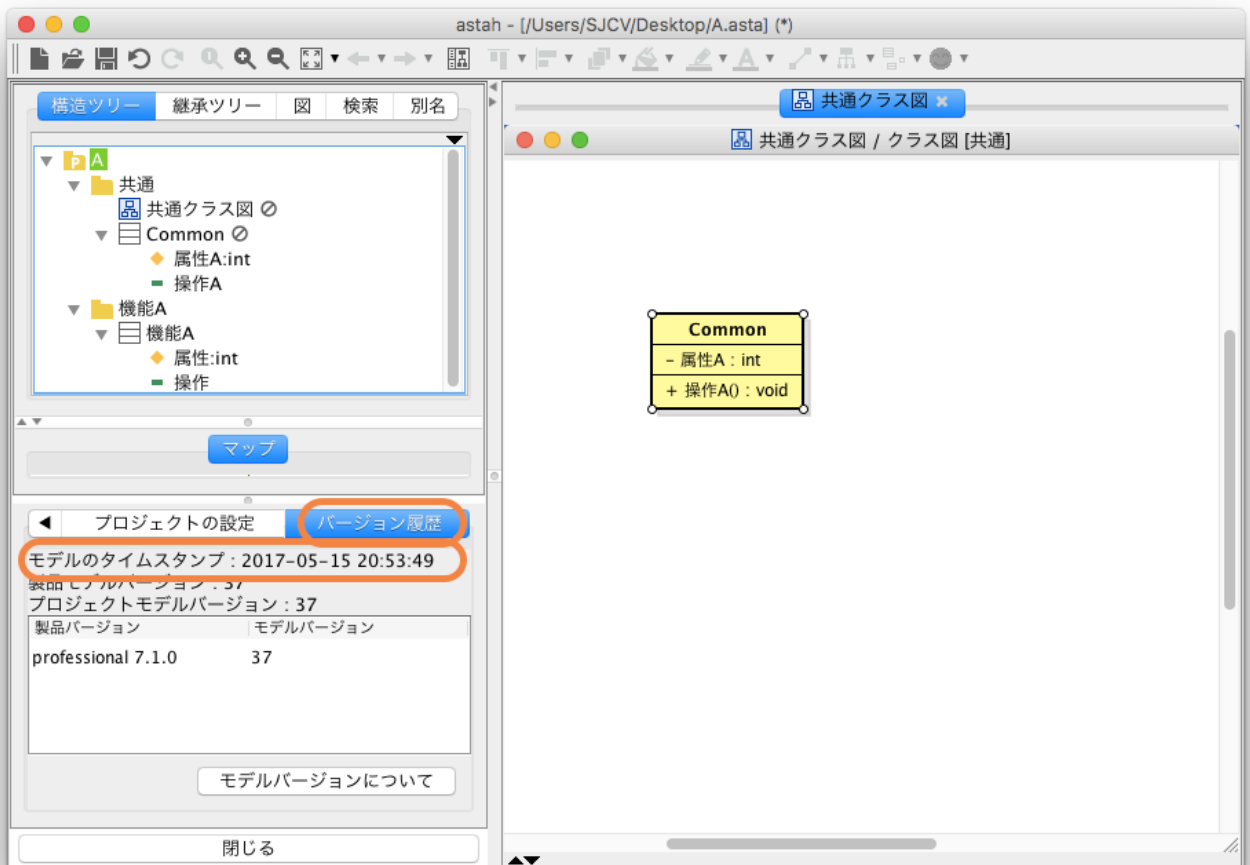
astah - [/Users/SJCV/Desktop/A.asta] (*)

構造ツリー | 継承ツリー | 図 | 検索 | 別名

A
共通
共通クラス図
Common
属性A:int
操作A
機能A
機能A
属性:int
操作

マップ

プロジェクトの設定 | バージョン履歴

モデルのタイムスタンプ : 2017-05-15 20:53:49
製品モデルバージョン : 37
プロジェクトモデルバージョン : 37

| 製品バージョン | モデルバージョン |
|---|---|
| professional 7.1.0 | 37 |

モデルバージョンについて

閉じる

共通クラス図

共通クラス図 / クラス図 [共通]

Common
- 属性A : int
+ 操作A() : void